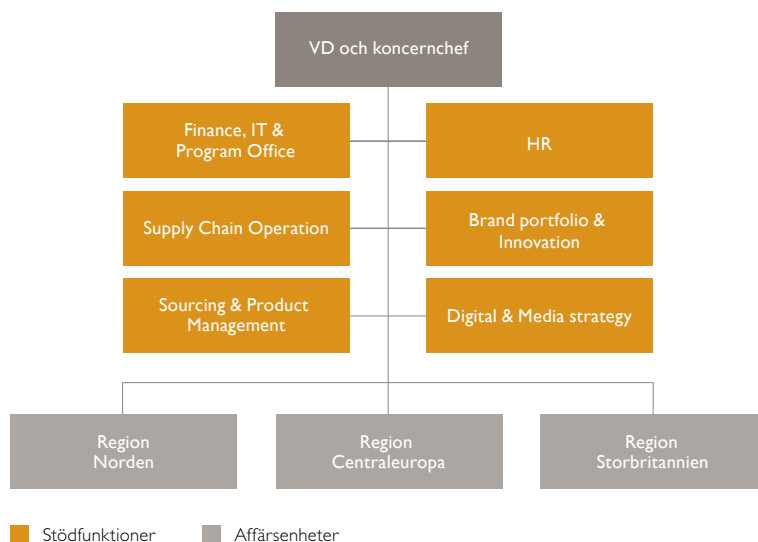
VD och koncernchef

Finance, IT & Program Office

HR

Supply Chain Operation

Brand portfolio & Innovation

Sourcing & Product Management

Digital & Media strategy

Region Norden

Region Centraleuropa

Region Storbritannien

Stödfunktioner

Affärsenheter